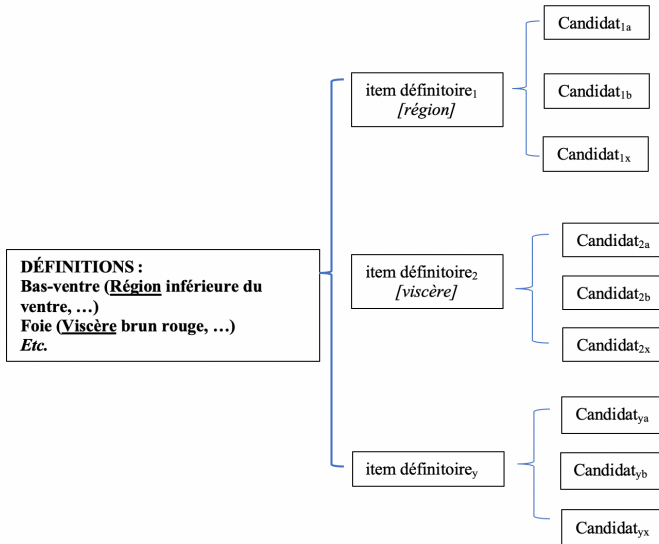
DÉFINITIONS :
Bas-ventre (Région inférieure du ventre, …)
Foie (Viscère brun rouge, …)
Etc.

item définitoire$_1$
[région]

Candidat$_{1a}$

Candidat$_{1b}$

Candidat$_{1x}$

item définitoire$_2$
[viscère]

Candidat$_{2a}$

Candidat$_{2b}$

Candidat$_{2x}$

item définitoire$_y$

Candidat$_{ya}$

Candidat$_{yb}$

Candidat$_{yx}$